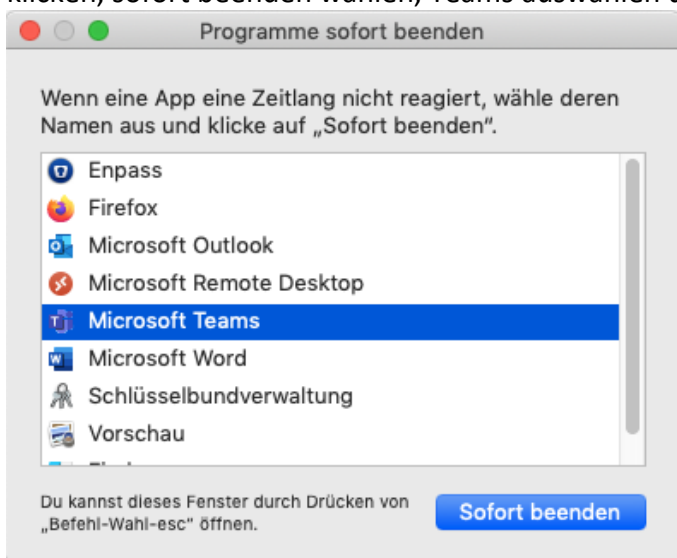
klicken, sofort beenden wählen, Teams auswählen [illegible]

Programme sofort beenden

Wenn eine App eine Zeitlang nicht reagiert, wähle deren Namen aus und klicke auf „Sofort beenden".

Enpass
Firefox
Microsoft Outlook
Microsoft Remote Desktop
Microsoft Teams
Microsoft Word
Schlüsselbundverwaltung
Vorschau
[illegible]

Du kannst dieses Fenster durch Drücken von „Befehl-Wahl-esc" öffnen.

Sofort beenden